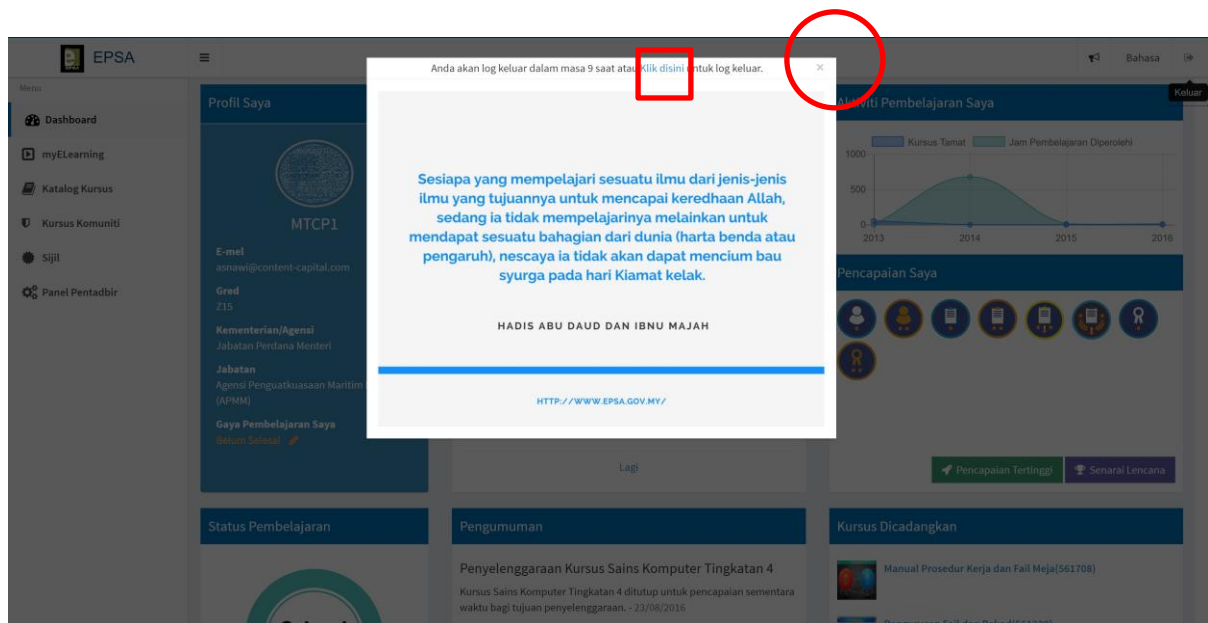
EPSA

Menu

Dashboard

myELearning

Katalog Kursus

Kursus Komuniti

Sijil

Panel Pentadbir

Bahasa

Keluar

Profil Saya

MTCP1

E-mel
asnawi@content-capital.com

Gred
Z15

Kementerian/Agensi
Jabatan Perdana Menteri

Jabatan
Agensi Penguatkuasaan Maritim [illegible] (APMM)

Gaya Pembelajaran Saya
Belum Selesai

Anda akan log keluar dalam masa 9 saat atau Klik disini untuk log keluar.

×

Sesiapa yang mempelajari sesuatu ilmu dari jenis-jenis ilmu yang tujuannya untuk mencapai keredhaan Allah, sedang ia tidak mempelajarinya melainkan untuk mendapat sesuatu bahagian dari dunia (harta benda atau pengaruh), nescaya ia tidak akan dapat mencium bau syurga pada hari Kiamat kelak.

HADIS ABU DAUD DAN IBNU MAJAH

HTTP://WWW.EPSA.GOV.MY/

Lagi

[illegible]viti Pembelajaran Saya

Kursus Tamat   Jam Pembelajaran Diperolehi

1000
500
0
2013
2014
2015
2016

Pencapaian Saya

Pencapaian Tertinggi

Senarai Lencana

Status Pembelajaran

Pengumuman

Penyelenggaraan Kursus Sains Komputer Tingkatan 4

Kursus Sains Komputer Tingkatan 4 ditutup untuk pencapaian sementara waktu bagi tujuan penyelenggaraan. - 23/08/2016

Kursus Dicadangkan

Manual Prosedur Kerja dan Fail Meja(561708)

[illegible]